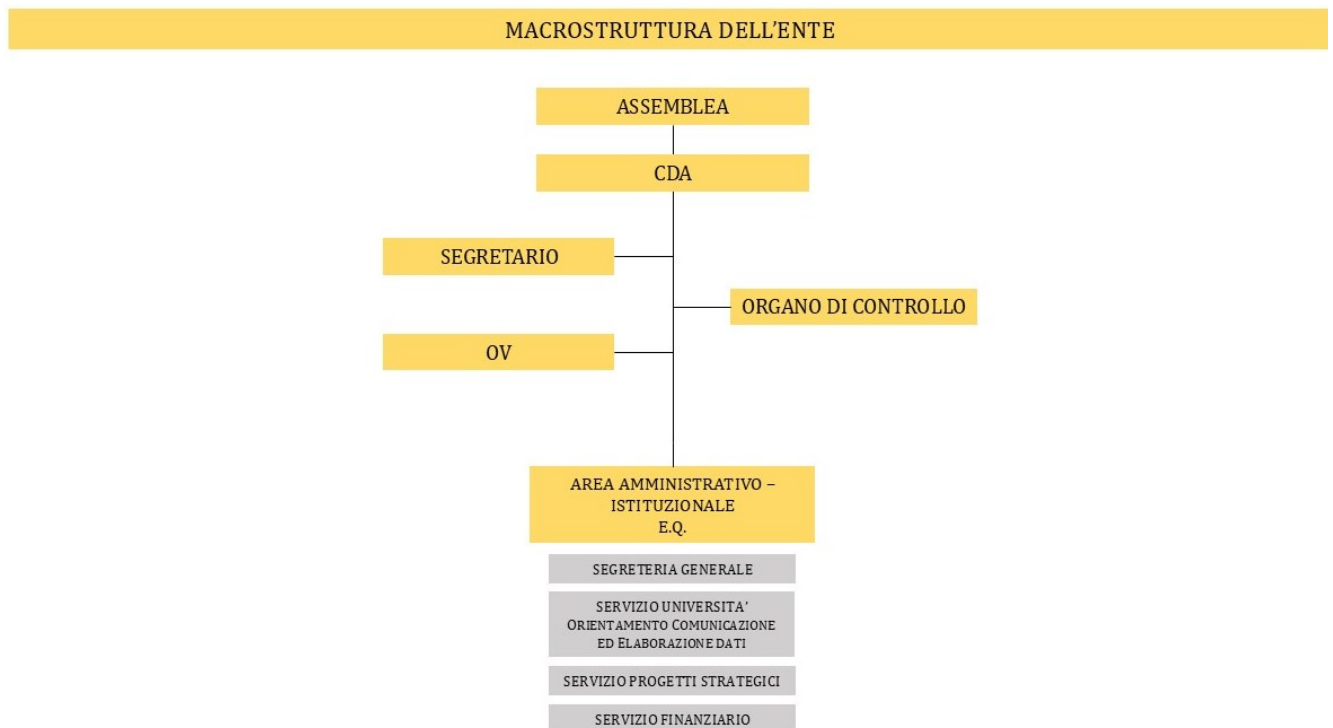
MACROSTRUTTURA DELL'ENTE

ASSEMBLEA

CDA

SEGRETARIO

ORGANO DI CONTROLLO

OV

AREA AMMINISTRATIVO – ISTITUZIONALE
E.Q.

SEGRETERIA GENERALE

SERVIZIO UNIVERSITA' ORIENTAMENTO COMUNICAZIONE ED ELABORAZIONE DATI

SERVIZIO PROGETTI STRATEGICI

SERVIZIO FINANZIARIO